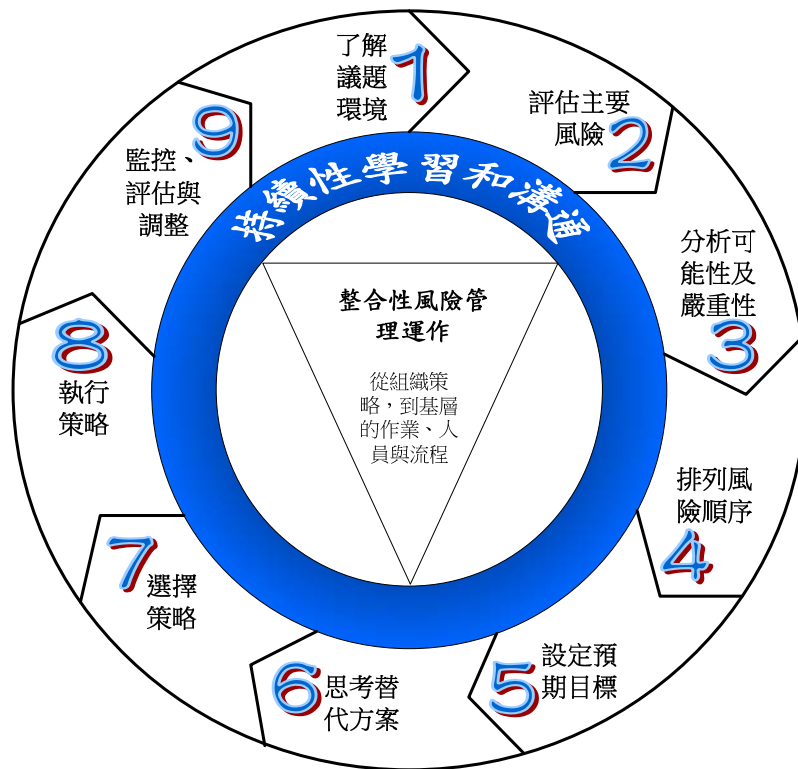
了解議題環境 1

評估主要風險 2

分析可能性及嚴重性 3

排列風險順序 4

設定預期目標 5

6 思考替代方案

7 選擇策略

8 執行策略

9 監控、評估與調整

持續性學習和溝通

整合性風險管理運作

從組織策略，到基層的作業、人員與流程